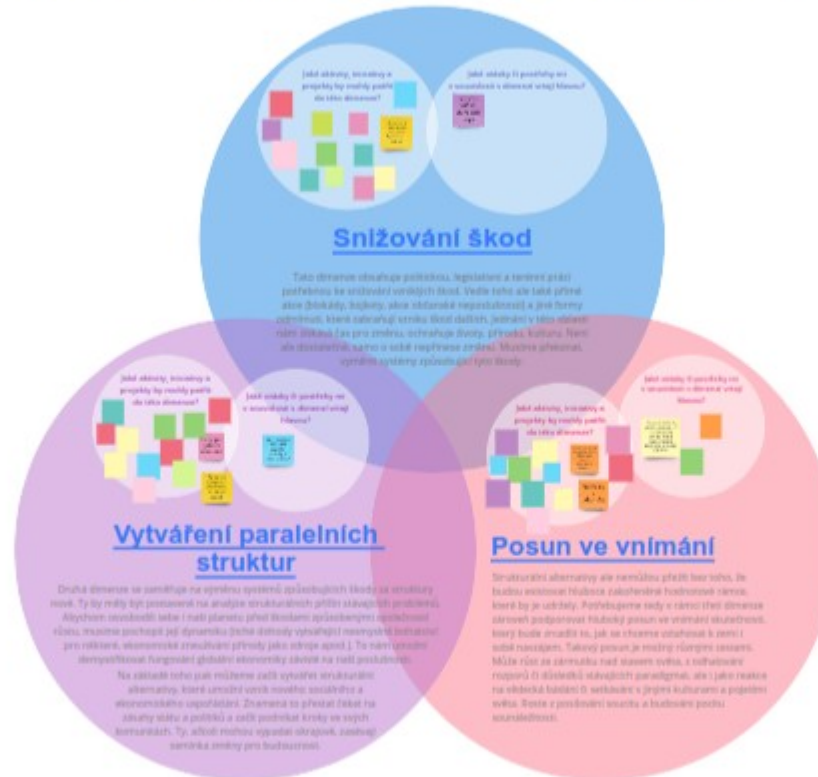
Jaké akce, iniciativy a projekty by mohly patřit do této dimenze?

Jaké otázky či postřehy vás v souvislosti s dimenzí ještě napadají?

Snižování škod

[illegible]

Jaké akce, iniciativy a projekty by mohly patřit do této dimenze?

Jaké otázky či postřehy vás v souvislosti s dimenzí ještě napadají?

Vytváření paralelních struktur

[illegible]

Jaké akce, iniciativy a projekty by mohly patřit do této dimenze?

Jaké otázky či postřehy vás v souvislosti s dimenzí ještě napadají?

Posun ve vnímání

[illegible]